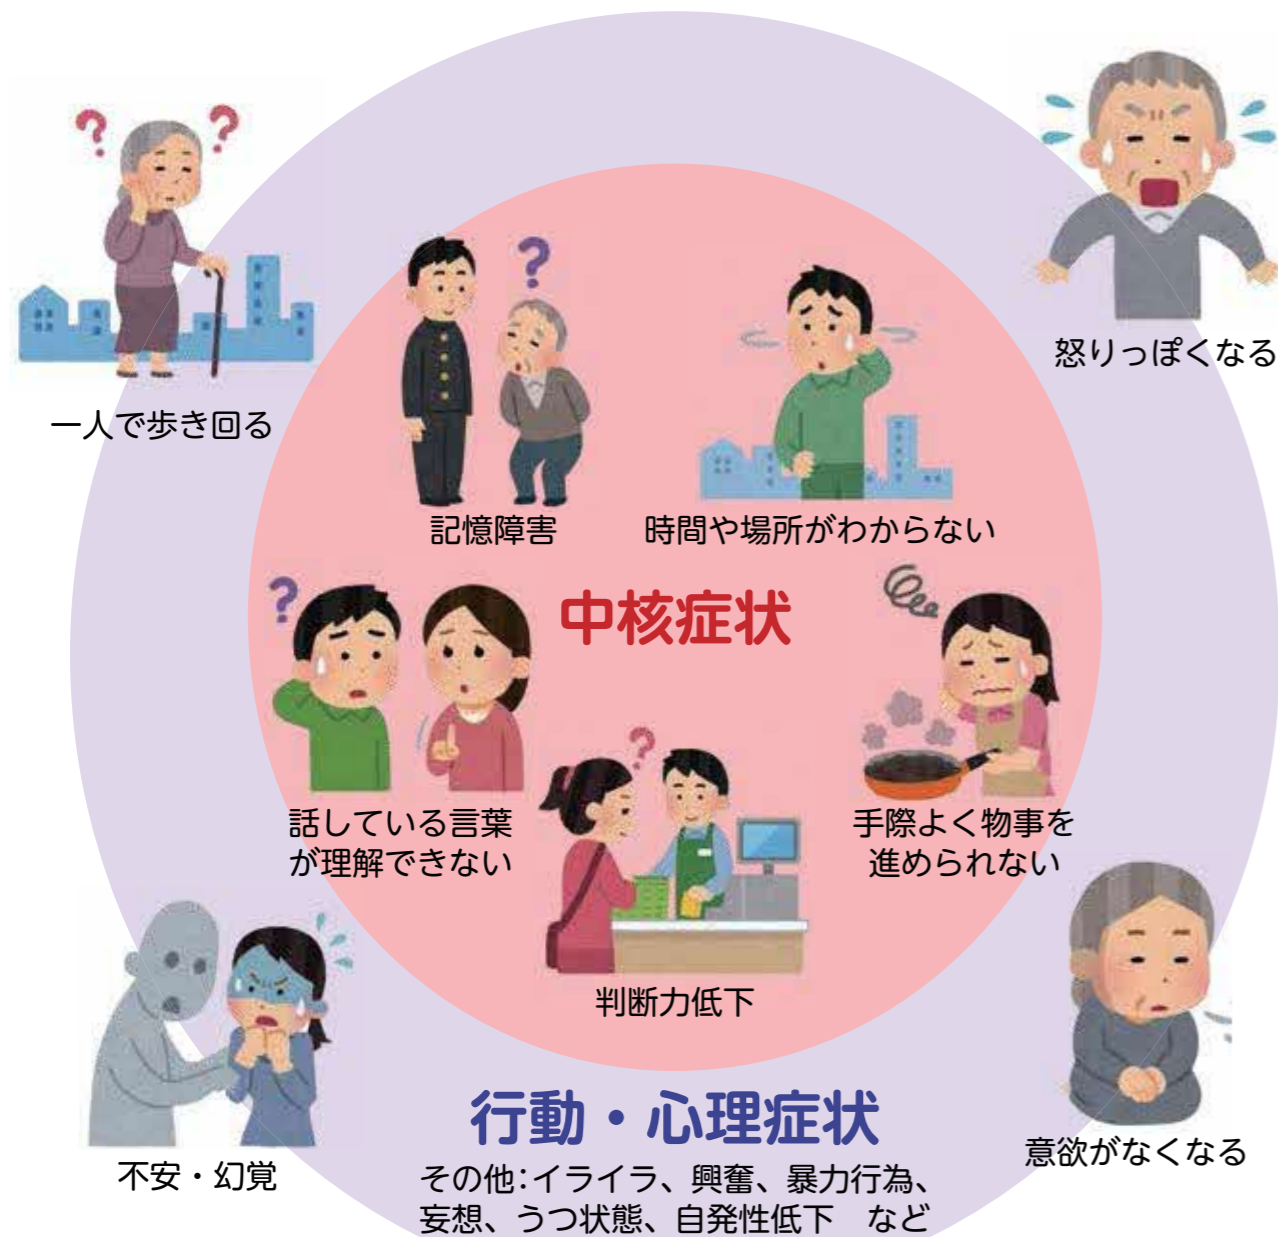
一人で歩き回る

怒りっぽくなる

記憶障害

時間や場所がわからない

中核症状

話している言葉が理解できない

手際よく物事を進められない

判断力低下

不安・幻覚

意欲がなくなる

行動・心理症状

その他:イライラ、興奮、暴力行為、妄想、うつ状態、自発性低下　など